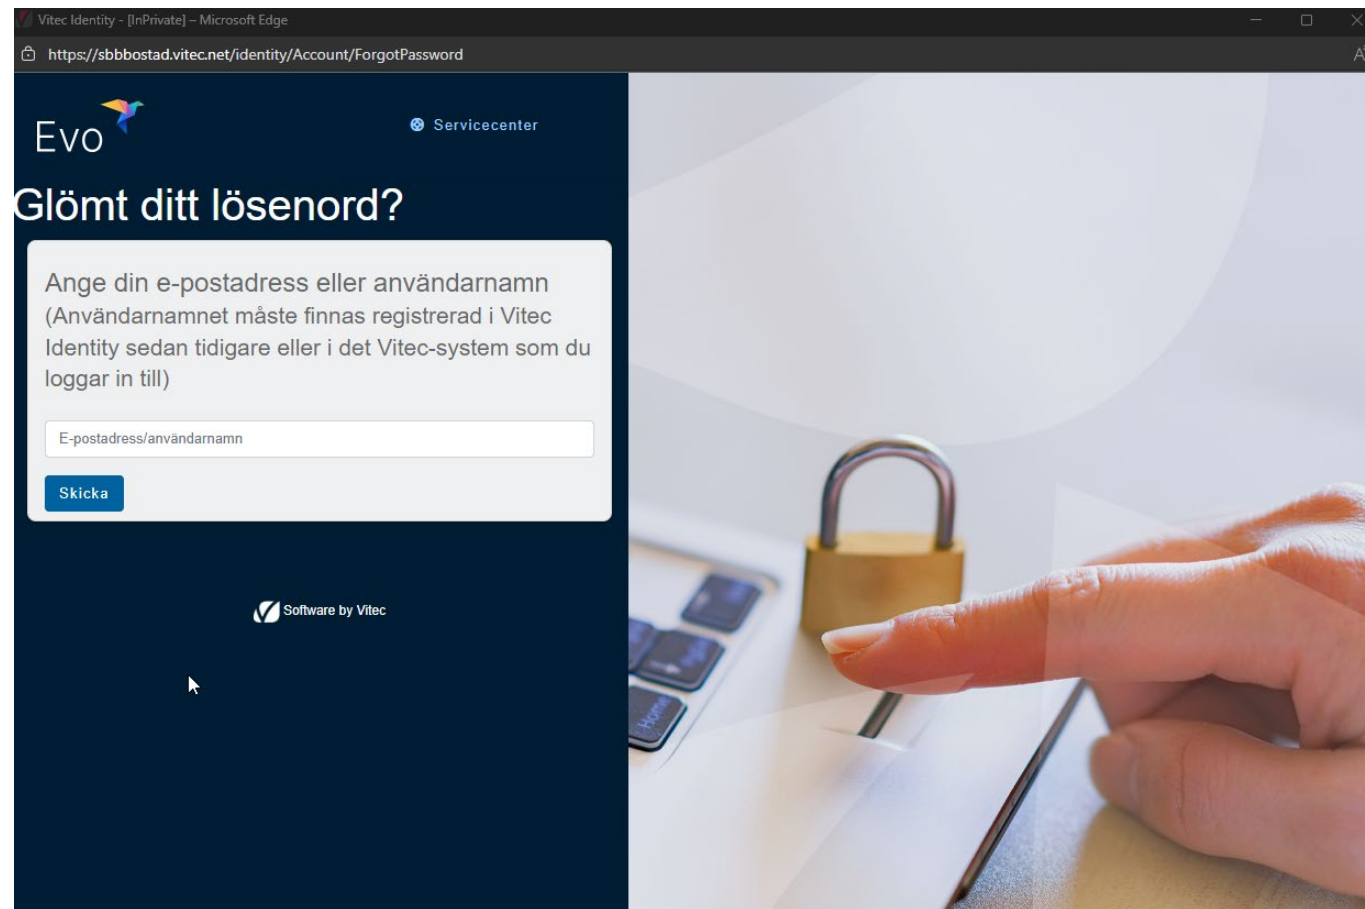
Vitec Identity - [InPrivate] – Microsoft Edge

https://sbbbostad.vitec.net/identity/Account/ForgotPassword

Evo

Servicecenter

Glömt ditt lösenord?

Ange din e-postadress eller användarnamn
(Användarnamnet måste finnas registrerad i Vitec Identity sedan tidigare eller i det Vitec-system som du loggar in till)

E-postadress/användarnamn

Skicka

Software by Vitec

Home